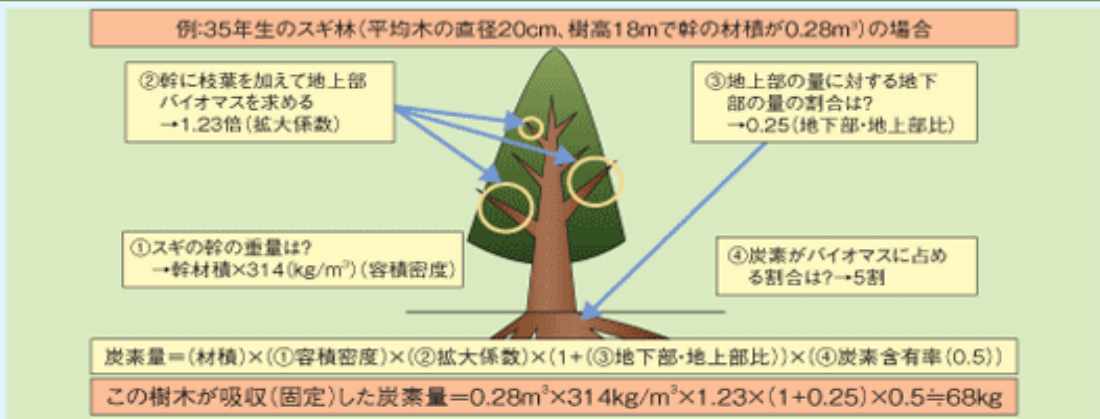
例:35年生のスギ林(平均木の直径20cm、樹高18mで幹の材積が$0.28m^3$)の場合

②幹に枝葉を加えて地上部バイオマスを求める
→1.23倍(拡大係数)

③地上部の量に対する地下部の量の割合は?
→0.25(地下部・地上部比)

①スギの幹の重量は?
→幹材積×314($kg/m^3$)(容積密度)

④炭素がバイオマスに占める割合は?→5割

炭素量=(材積)×(①容積密度)×(②拡大係数)×(1+(③地下部・地上部比))×(④炭素含有率(0.5))

この樹木が吸収(固定)した炭素量=$0.28m^3$×$314kg/m^3$×1.23×(1+0.25)×0.5≒68kg